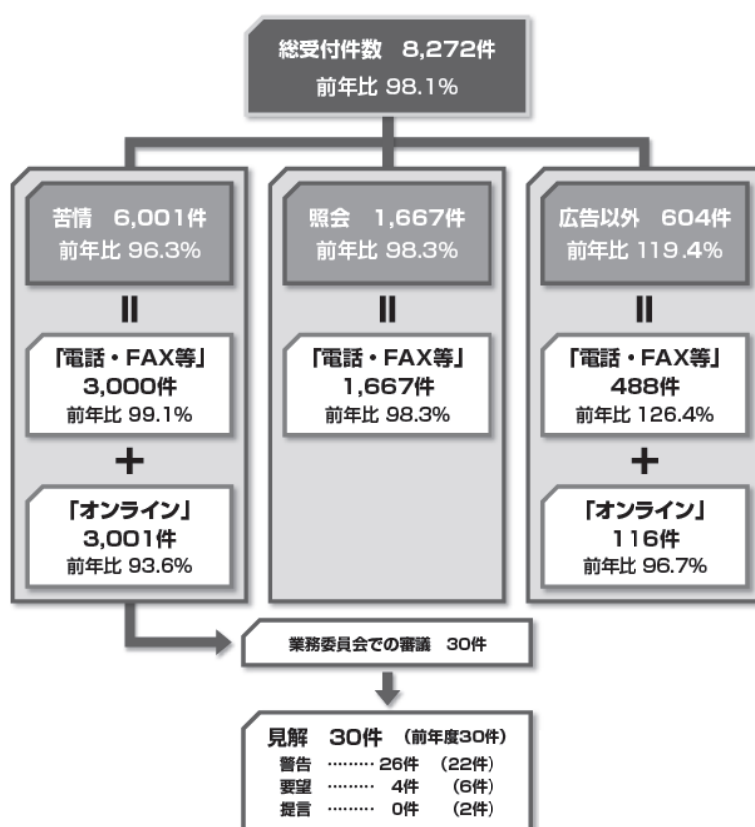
総受付件数　8,272件
前年比 98.1%

苦情　6,001件
前年比 96.3%

II

「電話・FAX等」
3,000件
前年比 99.1%

+

「オンライン」
3,001件
前年比 93.6%

照会　1,667件
前年比 98.3%

II

「電話・FAX等」
1,667件
前年比 98.3%

広告以外　604件
前年比 119.4%

II

「電話・FAX等」
488件
前年比 126.4%

+

「オンライン」
116件
前年比 96.7%

業務委員会での審議　30件

見解　30件　(前年度30件)
警告 ……… 26件　(22件)
要望 ……… 4件　(6件)
提言 ……… 0件　(2件)